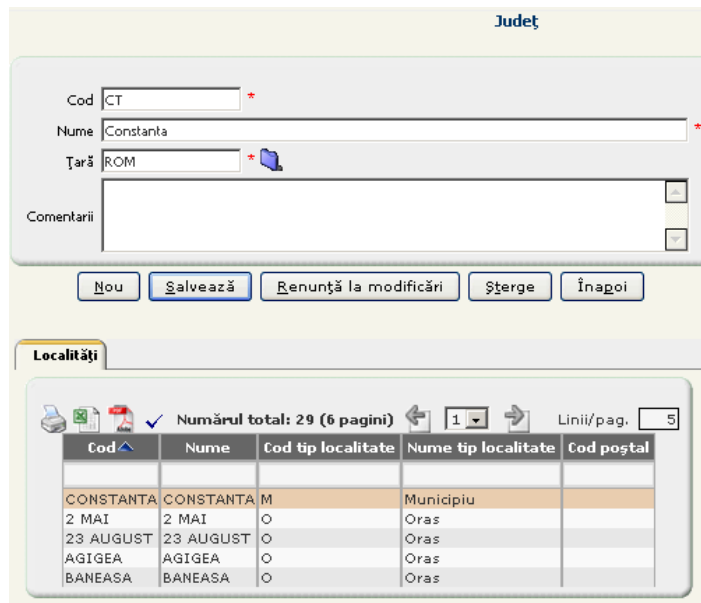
Judeţ

Cod CT *
Nume Constanta *
Ţară ROM *
Comentarii

Nou Salvează Renunţă la modificări Şterge Înapoi

Localităţi

Numărul total: 29 (6 pagini) 1 Linii/pag. 5

| Cod | Nume | Cod tip localitate | Nume tip localitate | Cod poştal |
|---|---|---|---|---|
| | | | | |
| CONSTANTA | CONSTANTA | M | Municipiu | |
| 2 MAI | 2 MAI | O | Oras | |
| 23 AUGUST | 23 AUGUST | O | Oras | |
| AGIGEA | AGIGEA | O | Oras | |
| BANEASA | BANEASA | O | Oras | |